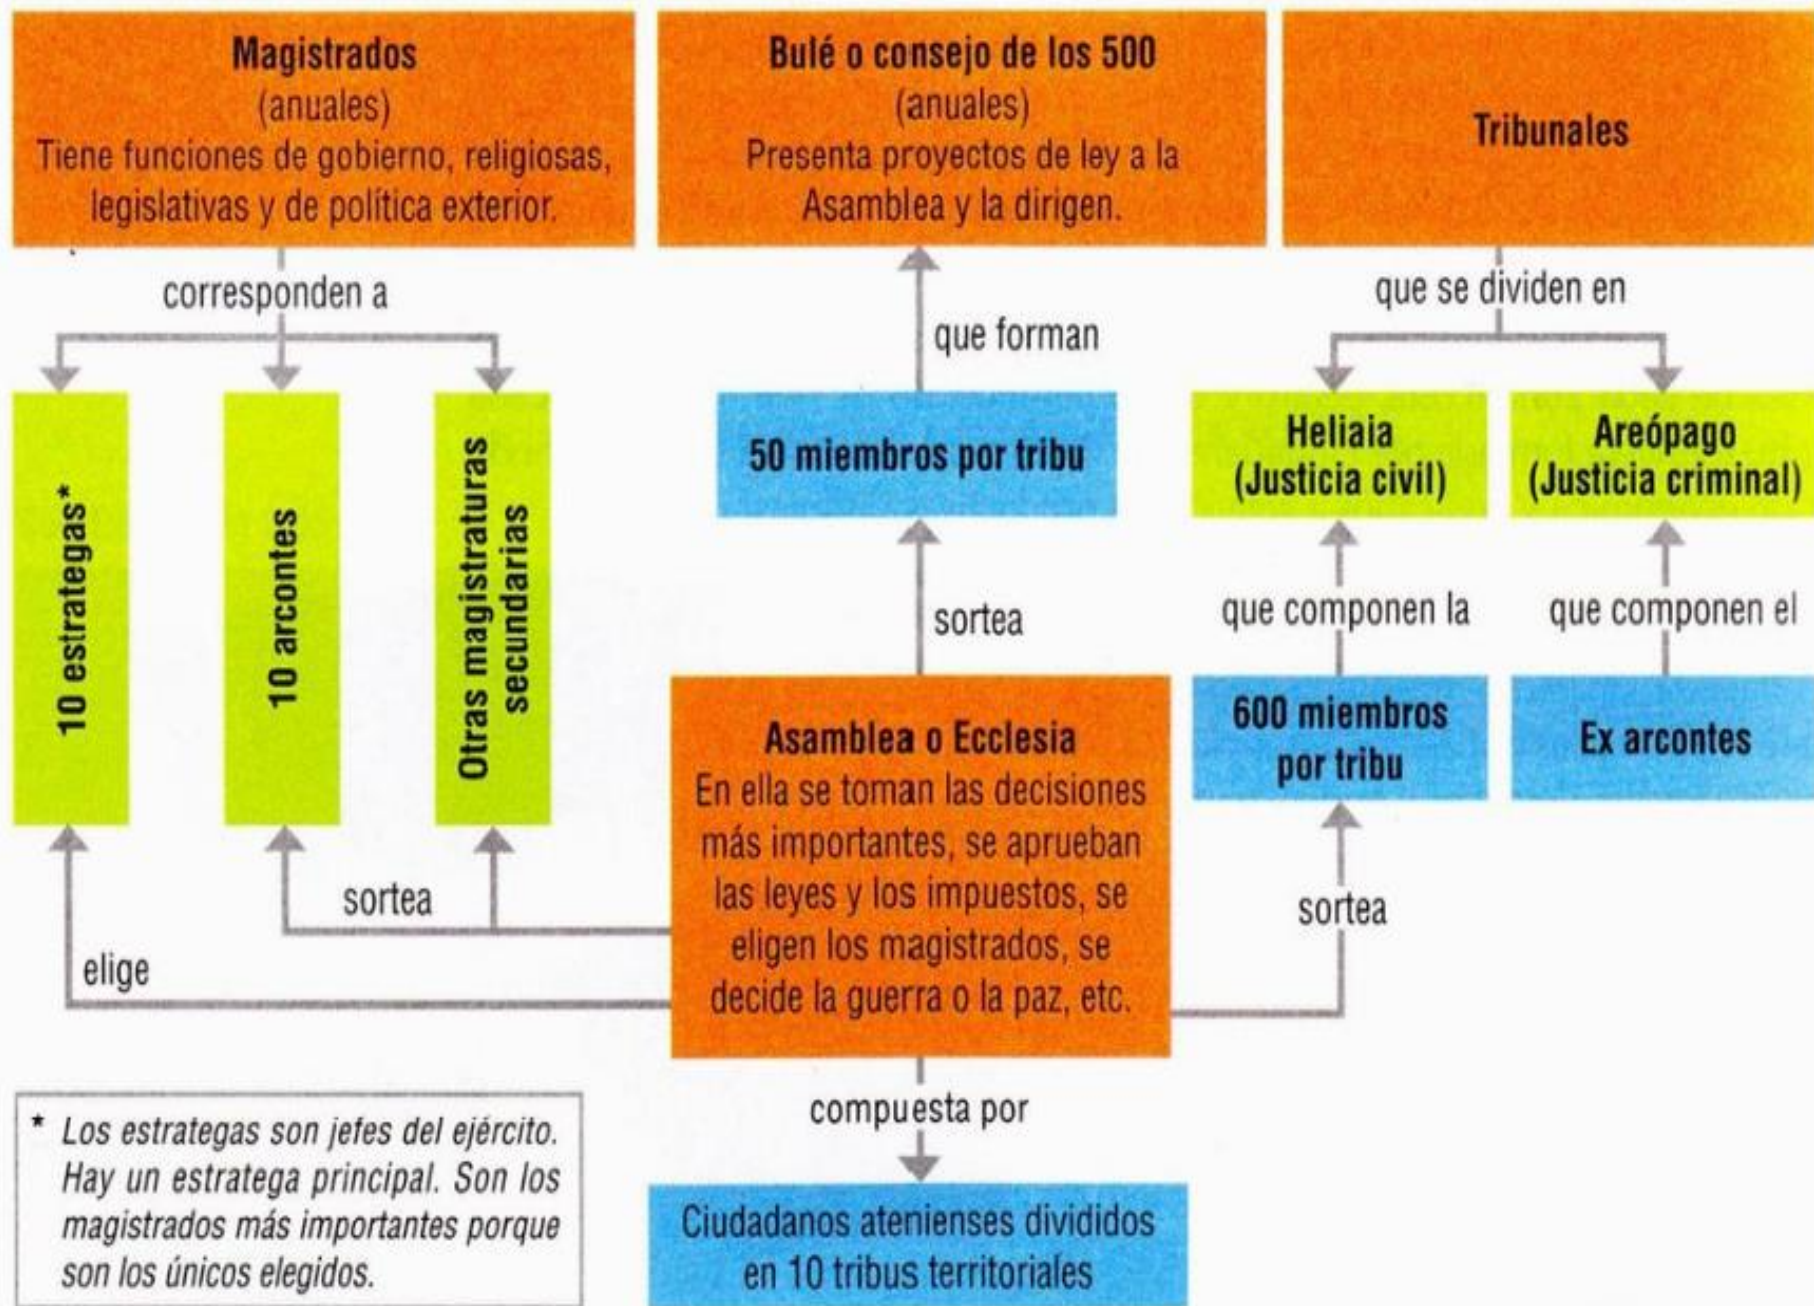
Magistrados
(anuales)
Tiene funciones de gobierno, religiosas, legislativas y de política exterior.

Bulé o consejo de los 500
(anuales)
Presenta proyectos de ley a la Asamblea y la dirigen.

Tribunales

corresponden a

que forman

que se dividen en

10 estrategas*

10 arcontes

Otras magistraturas secundarias

50 miembros por tribu

Heliaia
(Justicia civil)

Areópago
(Justicia criminal)

sortea

que componen la

que componen el

Asamblea o Ecclesia
En ella se toman las decisiones más importantes, se aprueban las leyes y los impuestos, se eligen los magistrados, se decide la guerra o la paz, etc.

600 miembros por tribu

Ex arcontes

sortea

sortea

elige

compuesta por

Ciudadanos atenienses divididos en 10 tribus territoriales

* Los estrategas son jefes del ejército. Hay un estratega principal. Son los magistrados más importantes porque son los únicos elegidos.